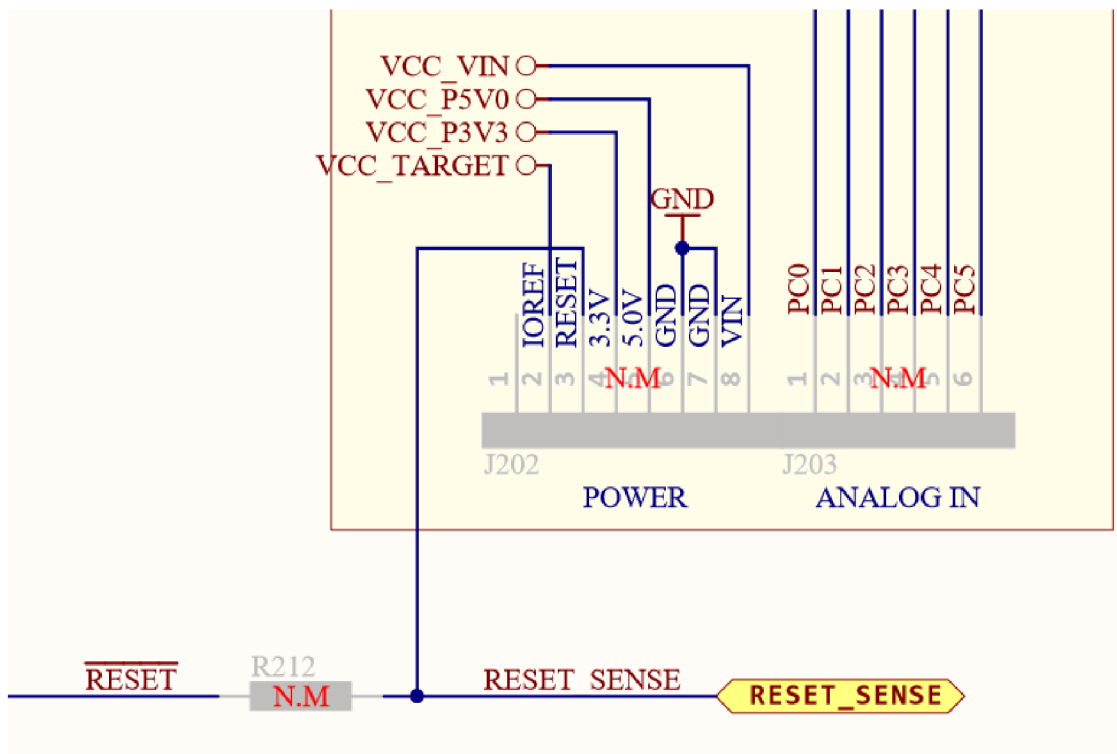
VCC_VIN
VCC_P5V0
VCC_P3V3
VCC_TARGET

GND

IOREF
RESET
3.3V
5.0V
GND
GND
VIN

PC0
PC1
PC2
PC3
PC4
PC5

1 2 3 4 N.M 6 7 8
1 2 3 N.M 5 6

J202
J203

POWER
ANALOG IN

$\overline{\text{RESET}}$
R212
N.M
RESET_SENSE
RESET_SENSE